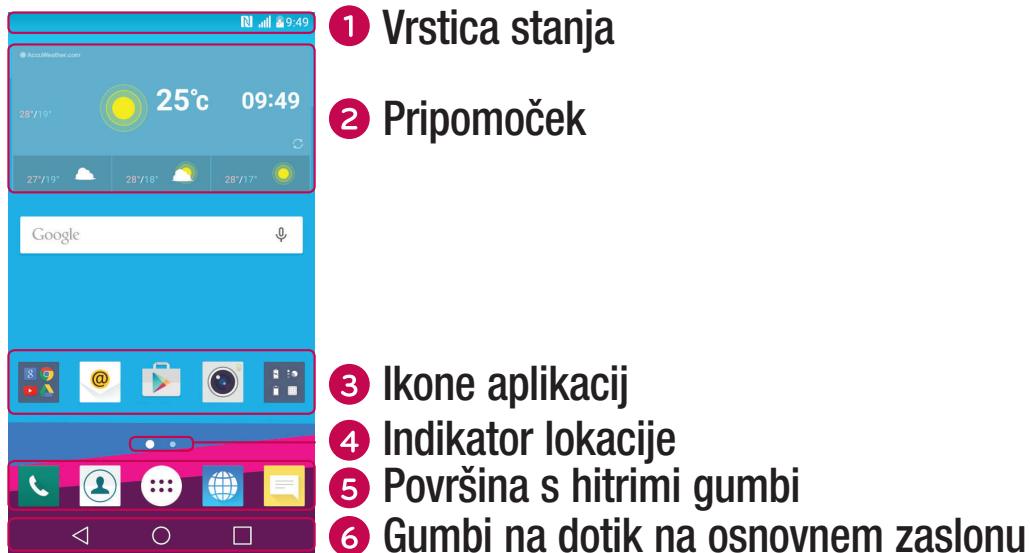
9:49

AccuWeather.com

28°/19°

25°c

09:49

27°/19°

28°/18°

28°/17°

Google

1 Vrstica stanja

2 Pripomoček

3 Ikone aplikacij

4 Indikator lokacije

5 Površina s hitrimi gumbi

6 Gumbi na dotik na osnovnem zaslonu